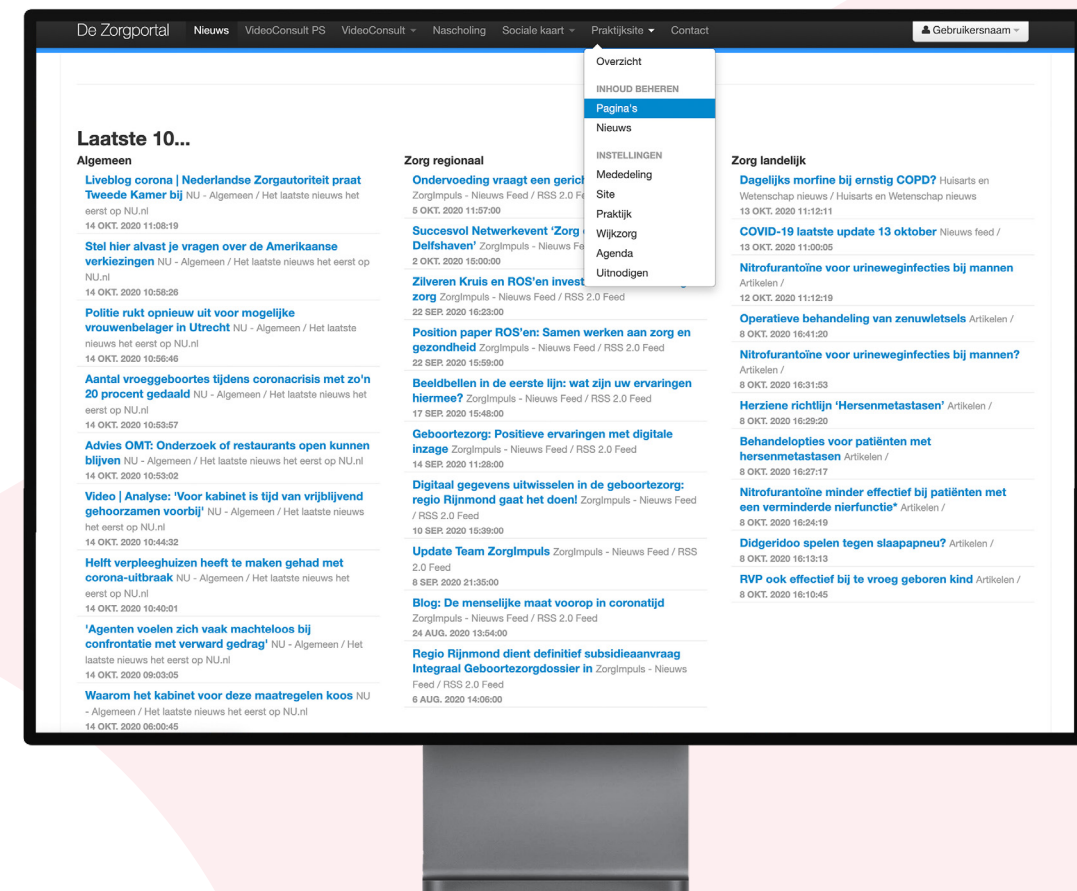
De Zorgportal Nieuws VideoConsult PS VideoConsult Nascholing Sociale kaart Praktijksite Contact Gebruikersnaam

Overzicht
INHOUD BEHEREN
Pagina's
Nieuws
INSTELLINGEN
Mededeling
Site
Praktijk
Wijkzorg
Agenda
Uitnodigen

Laatste 10...

Algemeen

Liveblog corona | Nederlandse Zorgautoriteit praat Tweede Kamer bij NU - Algemeen / Het laatste nieuws het eerst op NU.nl
14 OKT. 2020 11:08:19

Stel hier alvast je vragen over de Amerikaanse verkiezingen NU - Algemeen / Het laatste nieuws het eerst op NU.nl
14 OKT. 2020 10:58:26

Politie rukt opnieuw uit voor mogelijke vrouwenbelager in Utrecht NU - Algemeen / Het laatste nieuws het eerst op NU.nl
14 OKT. 2020 10:56:46

Aantal vroeggeboortes tijdens coronacrisis met zo'n 20 procent gedaald NU - Algemeen / Het laatste nieuws het eerst op NU.nl
14 OKT. 2020 10:53:57

Advies OMT: Onderzoek of restaurants open kunnen blijven NU - Algemeen / Het laatste nieuws het eerst op NU.nl
14 OKT. 2020 10:53:02

Video | Analyse: 'Voor kabinet is tijd van vrijblijvend gehoorzamen voorbij' NU - Algemeen / Het laatste nieuws het eerst op NU.nl
14 OKT. 2020 10:44:32

Helft verpleeghuizen heeft te maken gehad met corona-uitbraak NU - Algemeen / Het laatste nieuws het eerst op NU.nl
14 OKT. 2020 10:40:01

'Agenten voelen zich vaak machteloos bij confrontatie met verward gedrag' NU - Algemeen / Het laatste nieuws het eerst op NU.nl
14 OKT. 2020 09:03:05

Waarom het kabinet voor deze maatregelen koos NU - Algemeen / Het laatste nieuws het eerst op NU.nl
14 OKT. 2020 06:00:45

Zorg regionaal

Ondervoeding vraagt een gerich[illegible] ZorgImpuls - Nieuws Feed / RSS 2.0 Fe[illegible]
5 OKT. 2020 11:57:00

Succesvol Netwerkevent 'Zorg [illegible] Delfshaven' ZorgImpuls - Nieuws Fe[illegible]
2 OKT. 2020 15:00:00

Zilveren Kruis en ROS'en invest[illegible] zorg ZorgImpuls - Nieuws Feed / RSS 2.0 Feed
22 SEP. 2020 16:23:00

Position paper ROS'en: Samen werken aan zorg en gezondheid ZorgImpuls - Nieuws Feed / RSS 2.0 Feed
22 SEP. 2020 15:59:00

Beeldbellen in de eerste lijn: wat zijn uw ervaringen hiermee? ZorgImpuls - Nieuws Feed / RSS 2.0 Feed
17 SEP. 2020 15:48:00

Geboortezorg: Positieve ervaringen met digitale inzage ZorgImpuls - Nieuws Feed / RSS 2.0 Feed
14 SEP. 2020 11:28:00

Digitaal gegevens uitwisselen in de geboortezorg: regio Rijnmond gaat het doen! ZorgImpuls - Nieuws Feed / RSS 2.0 Feed
10 SEP. 2020 15:39:00

Update Team ZorgImpuls ZorgImpuls - Nieuws Feed / RSS 2.0 Feed
8 SEP. 2020 21:35:00

Blog: De menselijke maat voorop in coronatijd ZorgImpuls - Nieuws Feed / RSS 2.0 Feed
24 AUG. 2020 13:54:00

Regio Rijnmond dient definitief subsidieaanvraag Integraal Geboortezorgdossier in ZorgImpuls - Nieuws Feed / RSS 2.0 Feed
6 AUG. 2020 14:06:00

Zorg landelijk

Dagelijks morfine bij ernstig COPD? Huisarts en Wetenschap nieuws / Huisarts en Wetenschap nieuws
13 OKT. 2020 11:12:11

COVID-19 laatste update 13 oktober Nieuws feed /
13 OKT. 2020 11:00:05

Nitrofurantoïne voor urineweginfecties bij mannen Artikelen /
12 OKT. 2020 11:12:19

Operatieve behandeling van zenuwletsels Artikelen /
8 OKT. 2020 16:41:20

Nitrofurantoïne voor urineweginfecties bij mannen? Artikelen /
8 OKT. 2020 16:31:53

Herziene richtlijn 'Hersenmetastasen' Artikelen /
8 OKT. 2020 16:29:20

Behandelopties voor patiënten met hersenmetastasen Artikelen /
8 OKT. 2020 16:27:17

Nitrofurantoïne minder effectief bij patiënten met een verminderde nierfunctie* Artikelen /
8 OKT. 2020 16:24:19

Didgeridoo spelen tegen slaapapneu? Artikelen /
8 OKT. 2020 16:13:13

RVP ook effectief bij te vroeg geboren kind Artikelen /
8 OKT. 2020 16:10:45